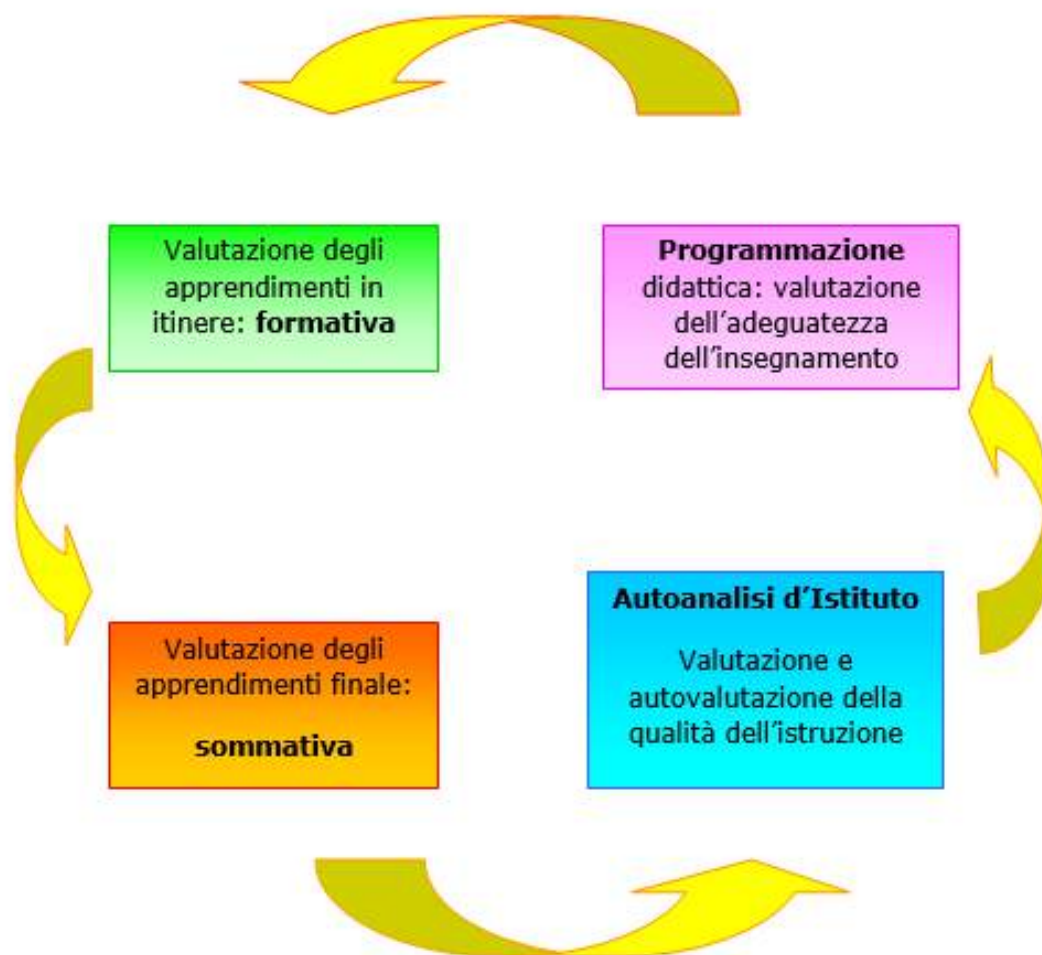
Valutazione degli apprendimenti in itinere: **formativa**

**Programmazione** didattica: valutazione dell'adeguatezza dell'insegnamento

Valutazione degli apprendimenti finale:

**sommativa**

**Autoanalisi d'Istituto**

Valutazione e autovalutazione della qualità dell'istruzione